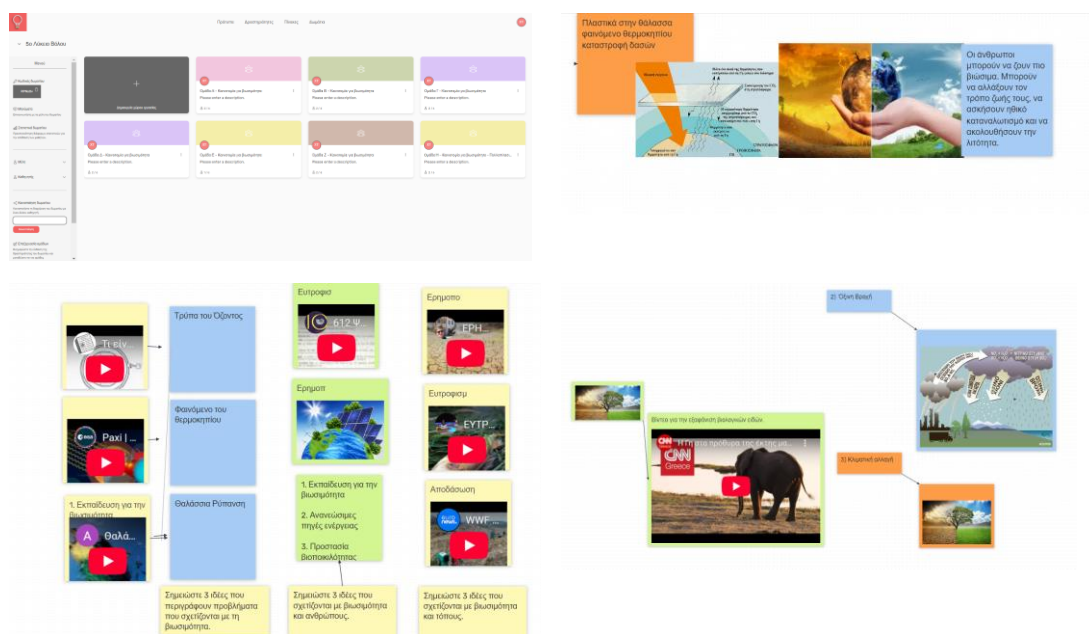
Πρότυπα Δραστηριότητες Πόρτες Διαφάνεια

← 5ο Λύκειο Βόλου

Ομάδα Α - Κατανόηση με βιωσιμότητα
Please enter a description

Ομάδα Β - Κατανόηση με βιωσιμότητα
Please enter a description

Ομάδα Γ - Κατανόηση με βιωσιμότητα
Please enter a description

Ομάδα Δ - Κατανόηση με βιωσιμότητα
Please enter a description

Ομάδα Ε - Κατανόηση με βιωσιμότητα
Please enter a description

Ομάδα Ζ - Κατανόηση με βιωσιμότητα
Please enter a description

Ομάδα Η - Κατανόηση με βιωσιμότητα - Πιστοποιη...
Please enter a description

Πλαστικά στην θαλασσα
φαινόμενο θερμοκηπίου
καταστροφή δασών

Οι άνθρωποι μπορουν να ζουν πιο βιωσιμα. Μπορούν να αλλάξουν τον τρόπο ζωής τους, να ασκήσουν ηθικό καταναλωτισμό και να ακολουθήσουν την λιτότητα.

Τι είν...

Τρύπα του Όζοντος

Paxi | ...

Φαινόμενο του θερμοκηπίου

1. Εκπαίδευση για την βιωσιμότητα

Θαλά...

Θαλάσσια Ρύπανση

Σημειώστε 3 ιδέες που περιγράφουν προβλήματα που σχετίζονται με τη βιωσιμότητα.

Ευτροφισ

612 Ψ

Ερημοπ

1. Εκπαίδευση για την βιωσιμότητα

2. Ανανεώσιμες πηγές ενέργειας

3. Προστασία βιοποικιλότητας

Σημειώστε 3 ιδέες που σχετίζονται με βιωσιμότητα και ανθρώπους.

Ερημοπο

ΕΡΗ...

Ευτροφισμ

ΕΥΤΡ...

Αποδάσωση

WWF...

Σημειώστε 3 ιδέες που σχετίζονται με βιωσιμότητα και τόπους.

2) Όξινη βροχή

Βίντεο για την εξαφάνιση διαφορων ειδών

Η τεσσα προθυμία της εκτης μα...

CNN Greece

3) Κλιματική αλλαγή